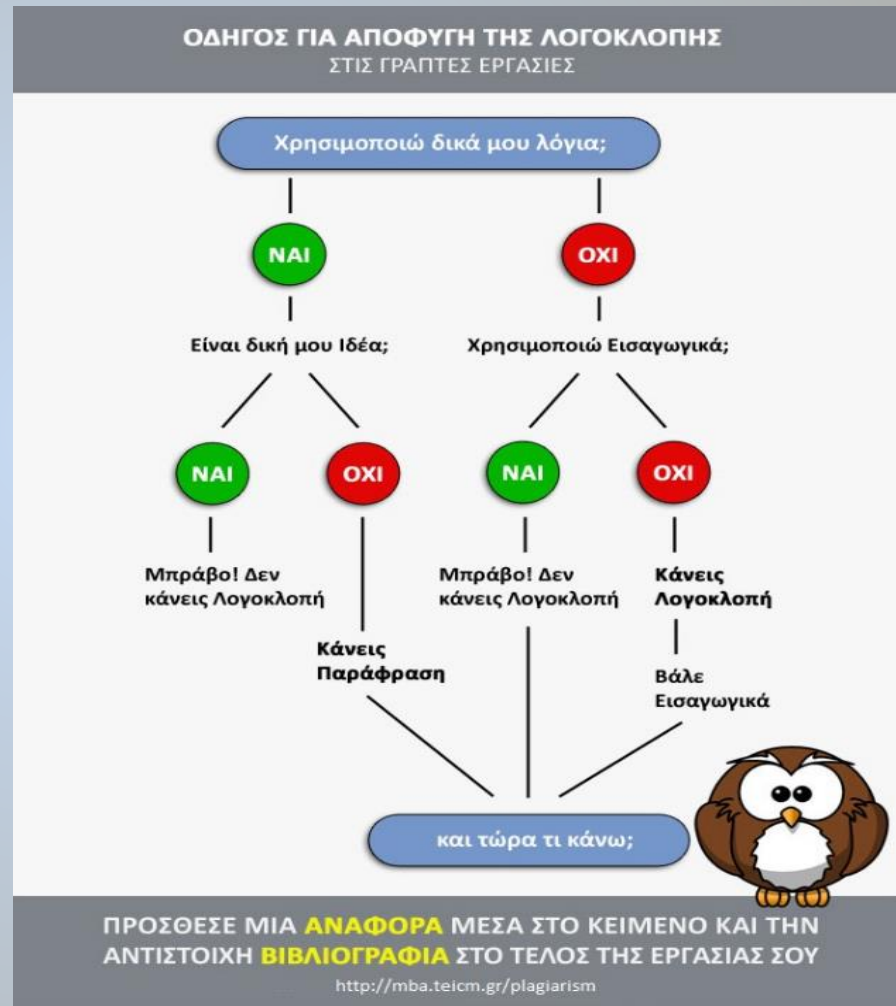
ΟΔΗΓΟΣ ΓΙΑ ΑΠΟΦΥΓΗ ΤΗΣ ΛΟΓΟΚΛΟΠΗΣ
ΣΤΙΣ ΓΡΑΠΤΕΣ ΕΡΓΑΣΙΕΣ

Χρησιμοποιώ δικά μου λόγια;

ΝΑΙ

Είναι δική μου Ιδέα;

ΝΑΙ

Μπράβο! Δεν κάνεις Λογοκλοπή

ΟΧΙ

Κάνεις Παράφραση

ΟΧΙ

Χρησιμοποιώ Εισαγωγικά;

ΝΑΙ

Μπράβο! Δεν κάνεις Λογοκλοπή

ΟΧΙ

Κάνεις Λογοκλοπή

Βάλε Εισαγωγικά

και τώρα τι κάνω;

ΠΡΟΣΘΕΣΕ ΜΙΑ ΑΝΑΦΟΡΑ ΜΕΣΑ ΣΤΟ ΚΕΙΜΕΝΟ ΚΑΙ ΤΗΝ ΑΝΤΙΣΤΟΙΧΗ ΒΙΒΛΙΟΓΡΑΦΙΑ ΣΤΟ ΤΕΛΟΣ ΤΗΣ ΕΡΓΑΣΙΑΣ ΣΟΥ

http://mba.teicm.gr/plagiarism